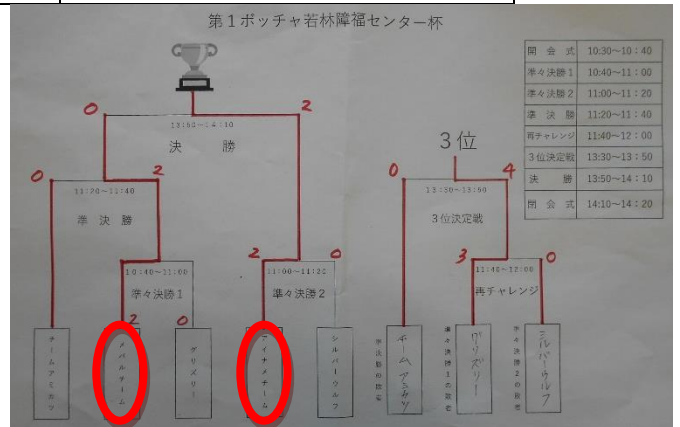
第１ボッチャ若林障福センター杯

| | |
|---|---|
| 開会式 | 10:30～10:40 |
| 準々決勝１ | 10:40～11:00 |
| 準々決勝２ | 11:00～11:20 |
| 準決勝 | 11:20～11:40 |
| 再チャレンジ | 11:40～12:00 |
| ３位決定戦 | 13:30～13:50 |
| 決勝 | 13:50～14:10 |
| 閉会式 | 14:10～14:20 |

0
2
13:50～14:10
決勝

0
2
11:20～11:40
準決勝

10:40～11:00
準々決勝１
2
0

2
0
11:00～11:20
準々決勝２

３位
0
4
13:30～13:50
３位決定戦

3
0
11:40～12:00
再チャレンジ

チームアミボツ
2
メバルチーム
0
グリズリー
マイナメチーム
シルバーウルフ

準決勝の敗者
チームアミボツ
準々決勝１の敗者
グリズリー
準々決勝２の敗者
シルバーウルフ